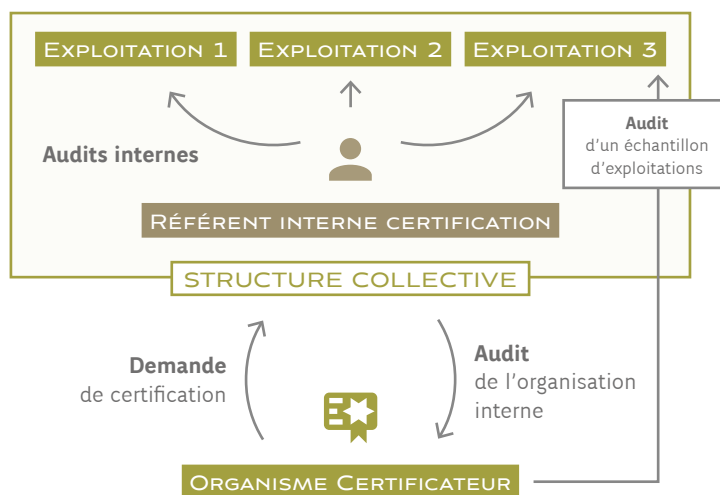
Exploitation 1

Exploitation 2

Exploitation 3

Audits internes

Référent interne certification

Audit d'un échantillon d'exploitations

STRUCTURE COLLECTIVE

Demande de certification

Audit de l'organisation interne

Organisme Certificateur